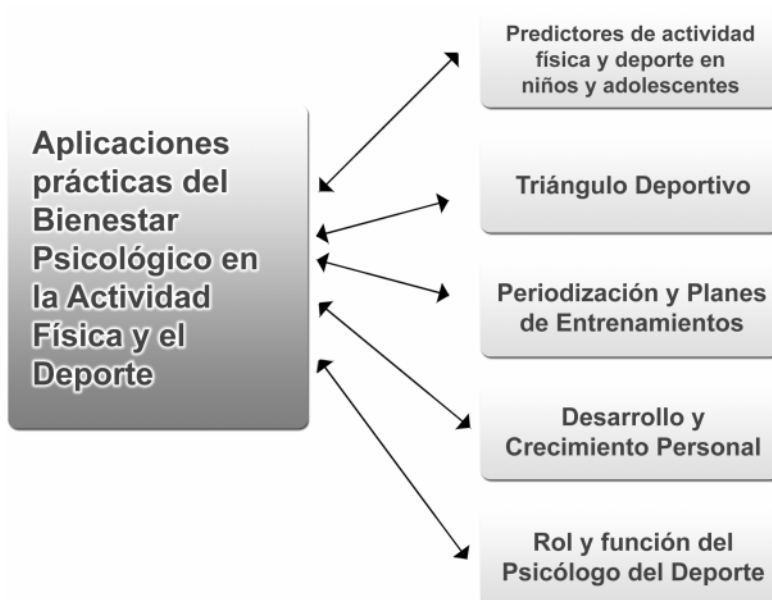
Aplicaciones prácticas del Bienestar Psicológico en la Actividad Física y el Deporte

Predictores de actividad física y deporte en niños y adolescentes

Triángulo Deportivo

Periodización y Planes de Entrenamientos

Desarrollo y Crecimiento Personal

Rol y función del Psicólogo del Deporte